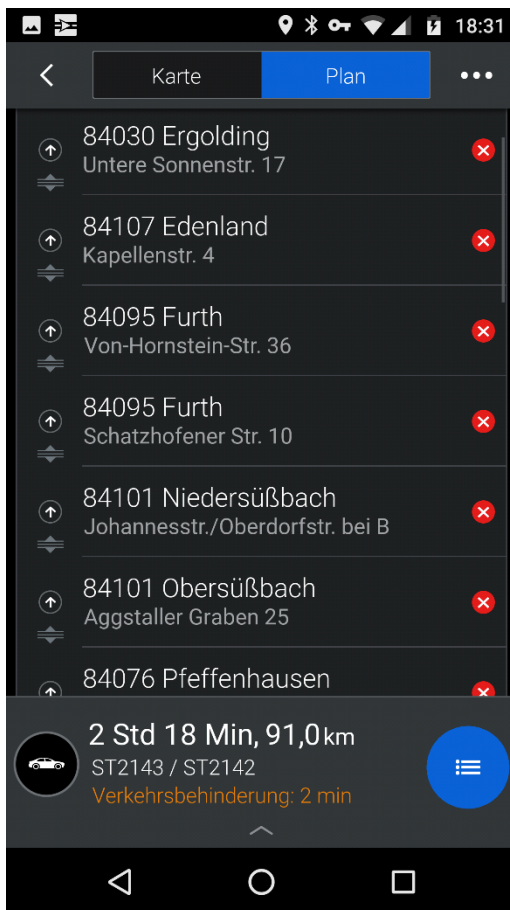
18:31

Karte
Plan

84030 Ergolding
Untere Sonnenstr. 17

84107 Edenland
Kapellenstr. 4

84095 Furth
Von-Hornstein-Str. 36

84095 Furth
Schatzhofener Str. 10

84101 Niedersüßbach
Johannesstr./Oberdorfstr. bei B

84101 Obersüßbach
Aggstaller Graben 25

84076 Pfeffenhausen

2 Std 18 Min, 91,0 km
ST2143 / ST2142
Verkehrsbehinderung: 2 min